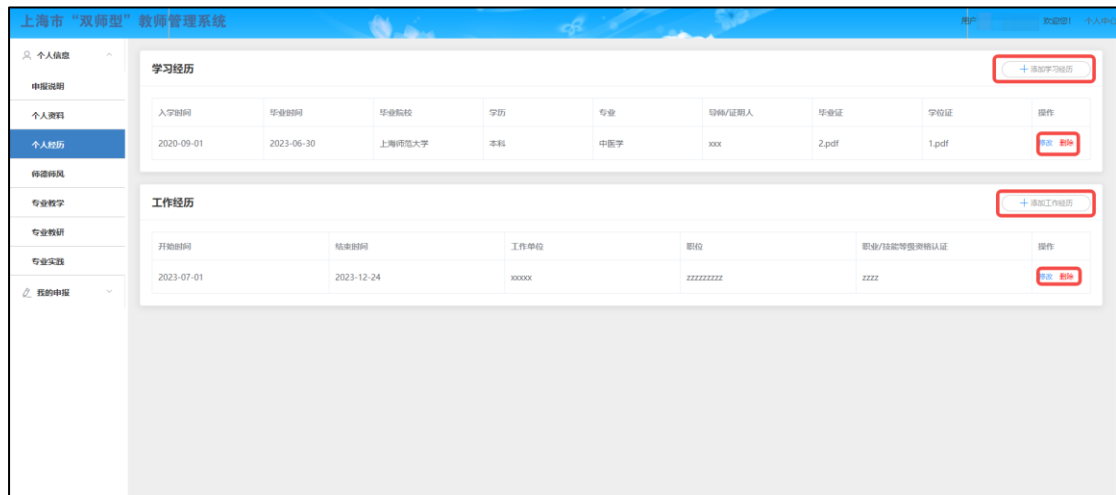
上海市“双师型”教师管理系统

用户 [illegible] 欢迎您！ 个人中心

个人信息
申报说明
个人资料
个人经历
师德师风
专业教学
专业教研
专业实践
我的申报

学习经历

+ 添加学习经历

| 入学时间 | 毕业时间 | 毕业院校 | 学历 | 专业 | 导师/证明人 | 毕业证 | 学位证 | 操作 |
|---|---|---|---|---|---|---|---|---|
| 2020-09-01 | 2023-06-30 | 上海师范大学 | 本科 | 中医学 | xxx | 2.pdf | 1.pdf | 修改 删除 |

工作经历

+ 添加工作经历

| 开始时间 | 结束时间 | 工作单位 | 职位 | 职业/技能等级资格认证 | 操作 |
|---|---|---|---|---|---|
| 2023-07-01 | 2023-12-24 | xxxxx | zzzzzzzzz | zzzz | 修改 删除 |